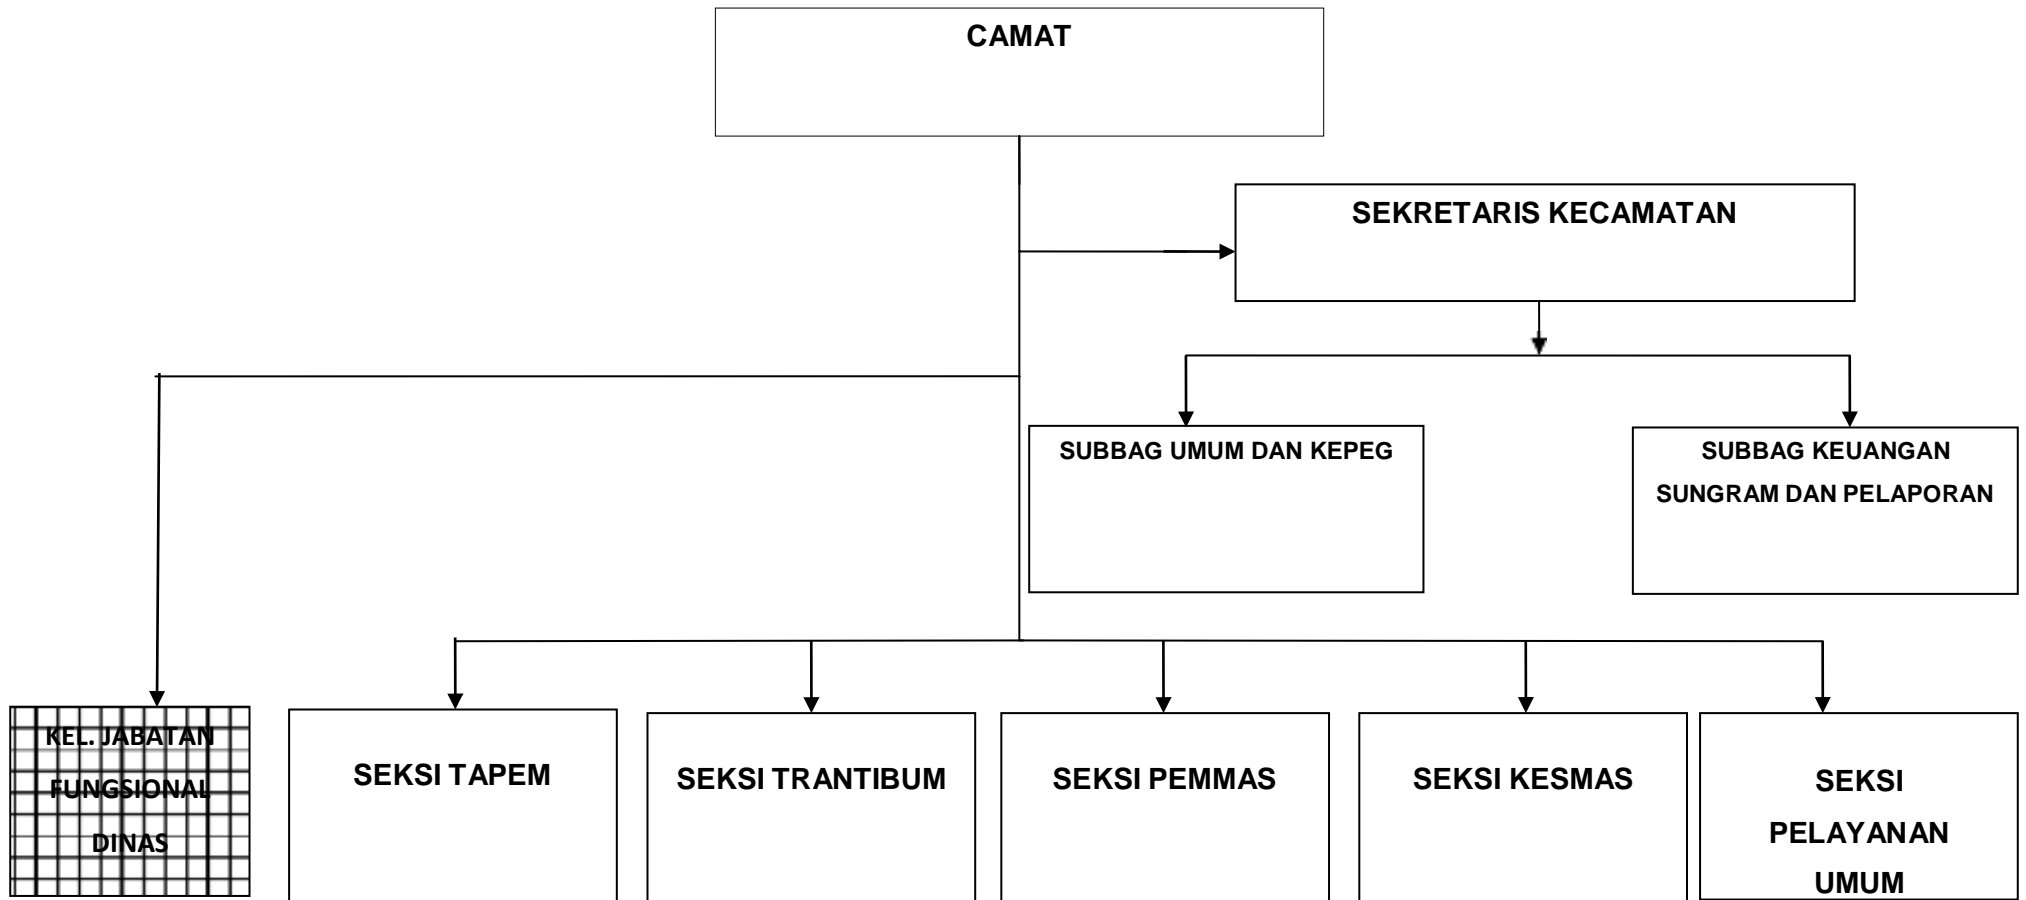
CAMAT

SEKRETARIS KECAMATAN

SUBBAG UMUM DAN KEPEG

SUBBAG KEUANGAN SUNGRAM DAN PELAPORAN

KEL. JABATAN FUNGSIONAL DINAS

SEKSI TAPEM

SEKSI TRANTIBUM

SEKSI PEMMAS

SEKSI KESMAS

SEKSI PELAYANAN UMUM